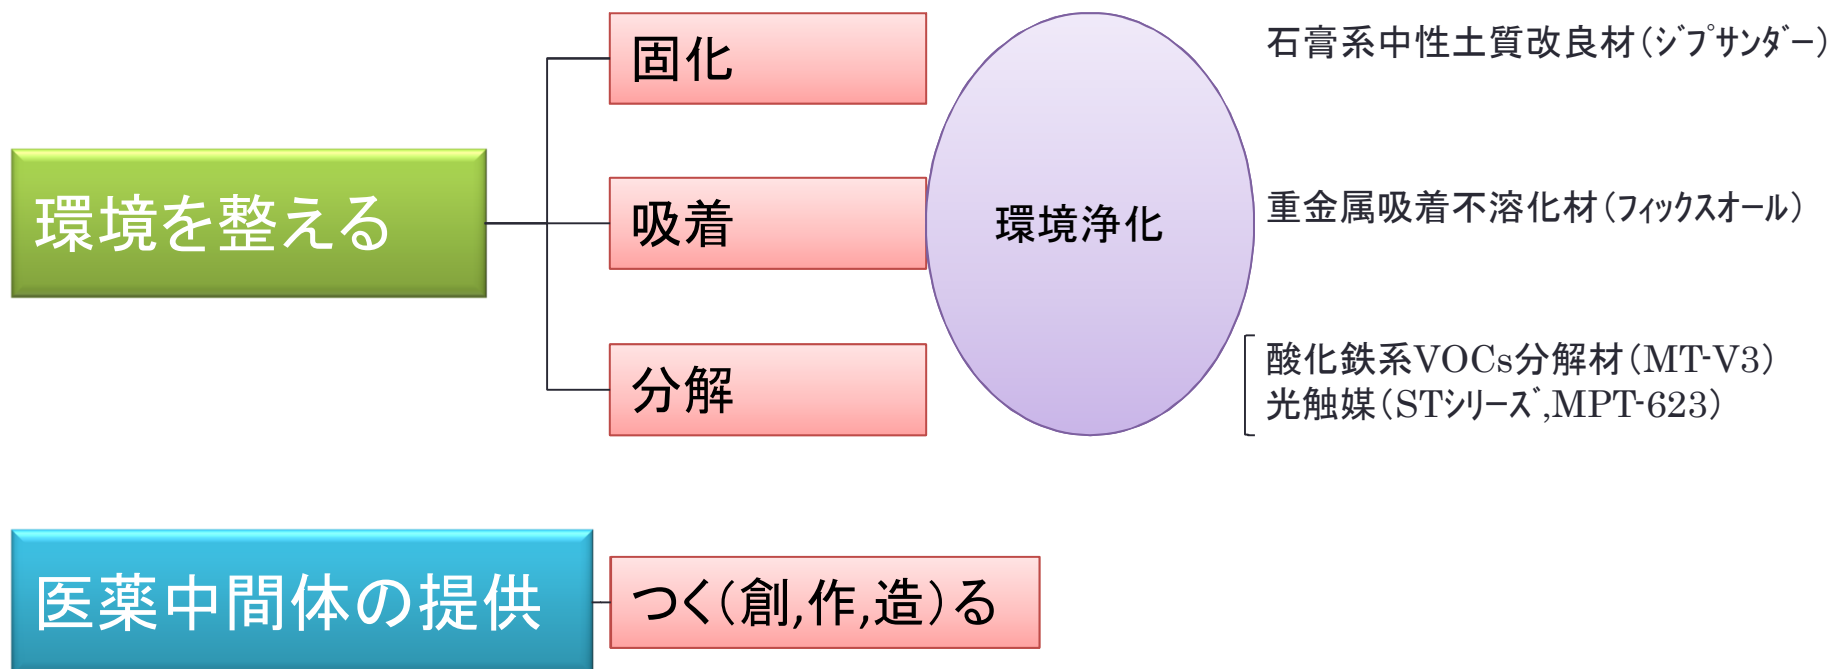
環境を整える

固化

吸着

分解

環境浄化

石膏系中性土質改良材（ジプサンダー）

重金属吸着不溶化材（フィックスオール）

酸化鉄系VOCs分解材（MT-V3）
光触媒（STシリーズ,MPT-623）

医薬中間体の提供

つく（創,作,造）る